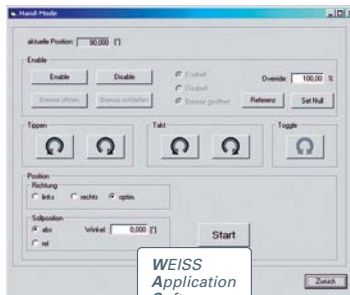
Hand-Mode

aktuelle Position 90,000 [°]

Enable

Enable
Disable
Bremse öffnen
Bremse schließen
Enabelt
Disabelt
Bremse geöffnet
Override 100,00 %
Referenz
Set Null

Tippen

Takt

Toggle

Position

Richtung
links
rechts
optim.

Sollposition
abs
rel
Winkel 0,000 [°]

Start

WEISS
Application
Soft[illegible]

Zurück